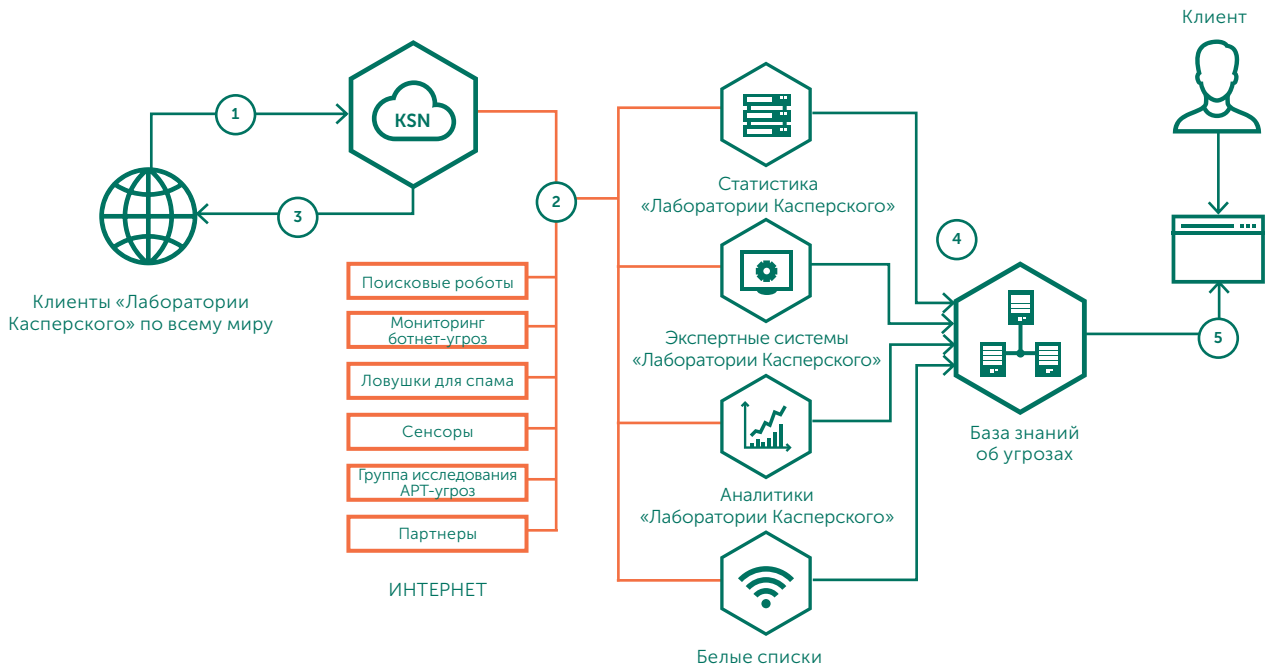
Клиент

1

KSN

3

2

Клиенты «Лаборатории Касперского» по всему миру

Статистика «Лаборатории Касперского»

4

Поисковые роботы

Мониторинг ботнет-угроз

Экспертные системы «Лаборатории Касперского»

5

Ловушки для спама

Сенсоры

База знаний об угрозах

Группа исследования APT-угроз

Аналитики «Лаборатории Касперского»

Партнеры

ИНТЕРНЕТ

Белые списки